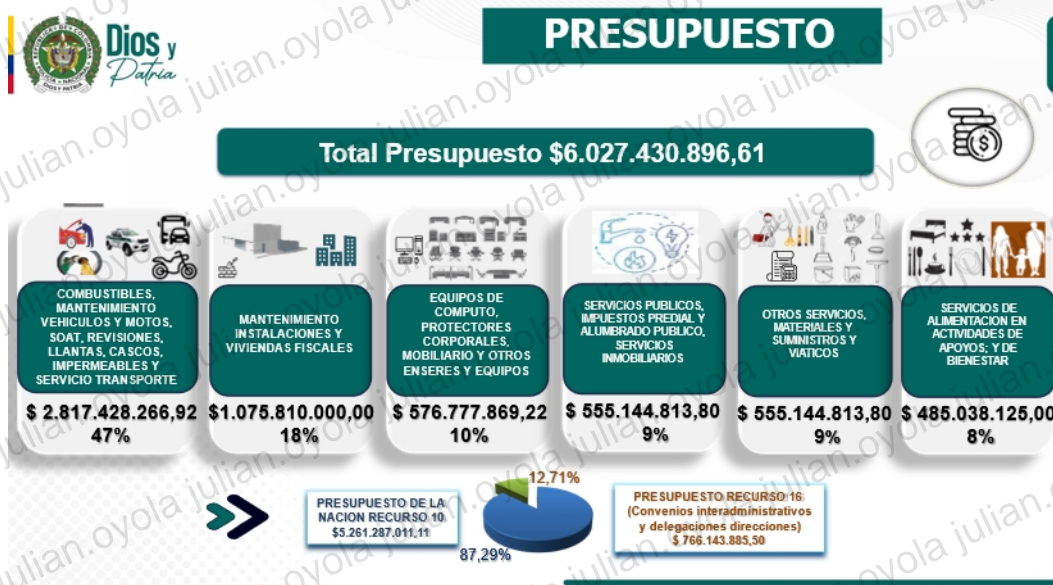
Dios y Patria

PRESUPUESTO

Total Presupuesto $6.027.430.896,61

COMBUSTIBLES, MANTENIMIENTO VEHICULOS Y MOTOS, SOAT, REVISIONES, LLANTAS, CASCOS, IMPERMEABLES Y SERVICIO TRANSPORTE

$ 2.817.428.266,92
47%

MANTENIMIENTO INSTALACIONES Y VIVIENDAS FISCALES

$1.075.810.000,00
18%

EQUIPOS DE COMPUTO, PROTECTORES CORPORALES, MOBILIARIO Y OTROS ENSERES Y EQUIPOS

$ 576.777.869,22
10%

SERVICIOS PUBLICOS, IMPUESTOS PREDIAL Y ALUMBRADO PUBLICO, SERVICIOS INMOBILIARIOS

$ 555.144.813,80
9%

OTROS SERVICIOS, MATERIALES Y SUMINISTROS Y VIATICOS

$ 555.144.813,80
9%

SERVICIOS DE ALIMENTACION EN ACTIVIDADES DE APOYOS; Y DE BIENESTAR

$ 485.038.125,00
8%

PRESUPUESTO DE LA NACION RECURSO 10
$5.261.287.011,11

12,71%

87,29%

PRESUPUESTO RECURSO 16 (Convenios interadministrativos y delegaciones direcciones)
$ 766.143.885,50

julian.oyola julian.oyola julian.oyola julian.oyola